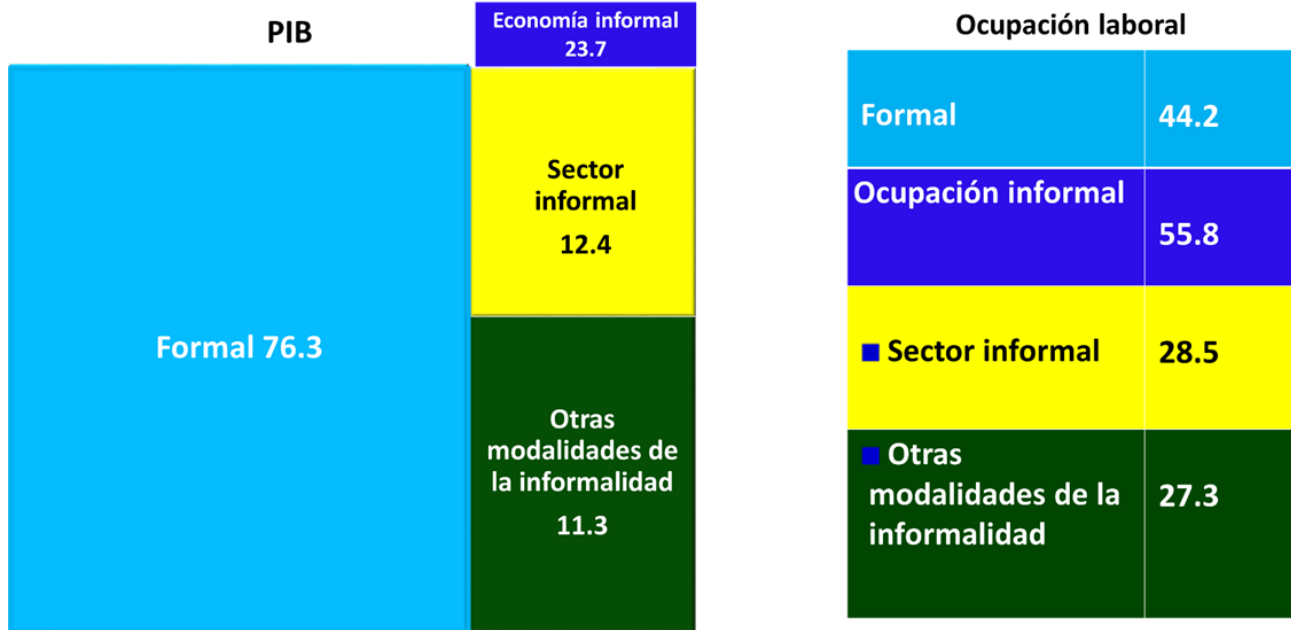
PIB

Economía informal 23.7

Formal 76.3

Sector informal 12.4

Otras modalidades de la informalidad 11.3

Ocupación laboral

| Formal | 44.2 |
|---|---|
| Ocupación informal | 55.8 |
| Sector informal | 28.5 |
| Otras modalidades de la informalidad | 27.3 |